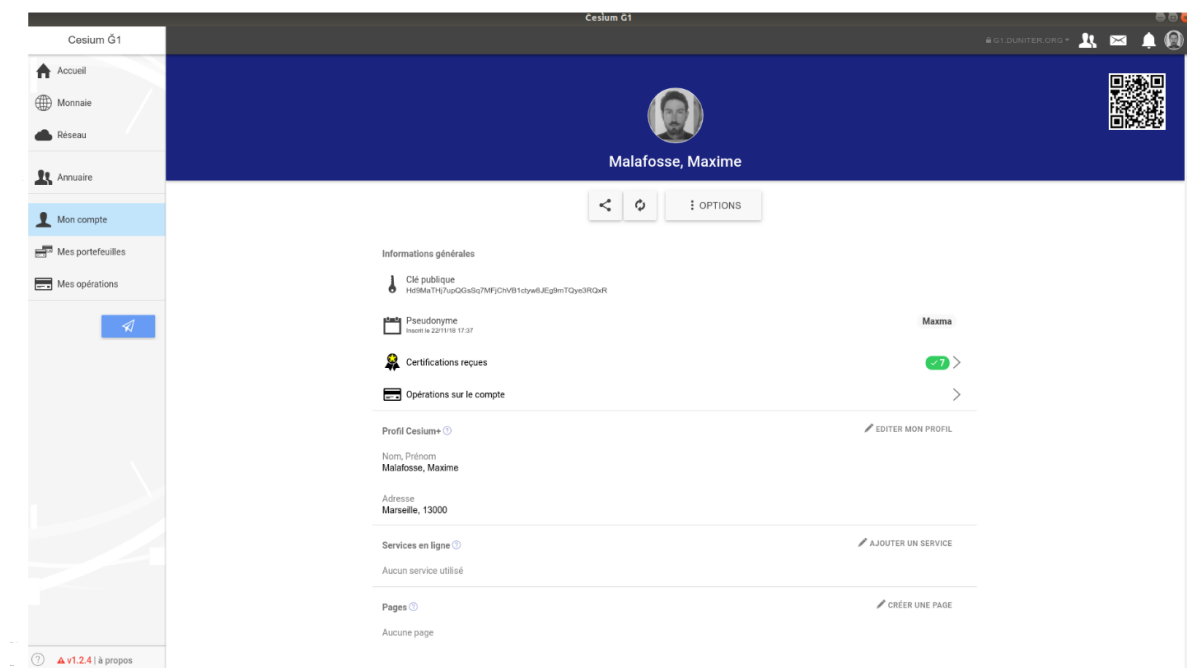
Cesium Ğ1

Cesium Ğ1

G1.DUNITER.ORG

Accueil

Monnaie

Réseau

Annuaire

Mon compte

Mes portefeuilles

Mes opérations

Malafosse, Maxime

OPTIONS

Informations générales

Clé publique
Hd9MaTHj7upQGsSq7MFjChVB1ctyw6JEg9mTQye3RQxR

Pseudonyme
Inscrit le 22/11/18 17:37

Maxma

Certifications reçues

7

Opérations sur le compte

Profil Cesium+

EDITER MON PROFIL

Nom, Prénom
Malafosse, Maxime

Adresse
Marseille, 13000

Services en ligne

AJOUTER UN SERVICE

Aucun service utilisé

Pages

CRÉER UNE PAGE

Aucune page

v1.2.4 | à propos